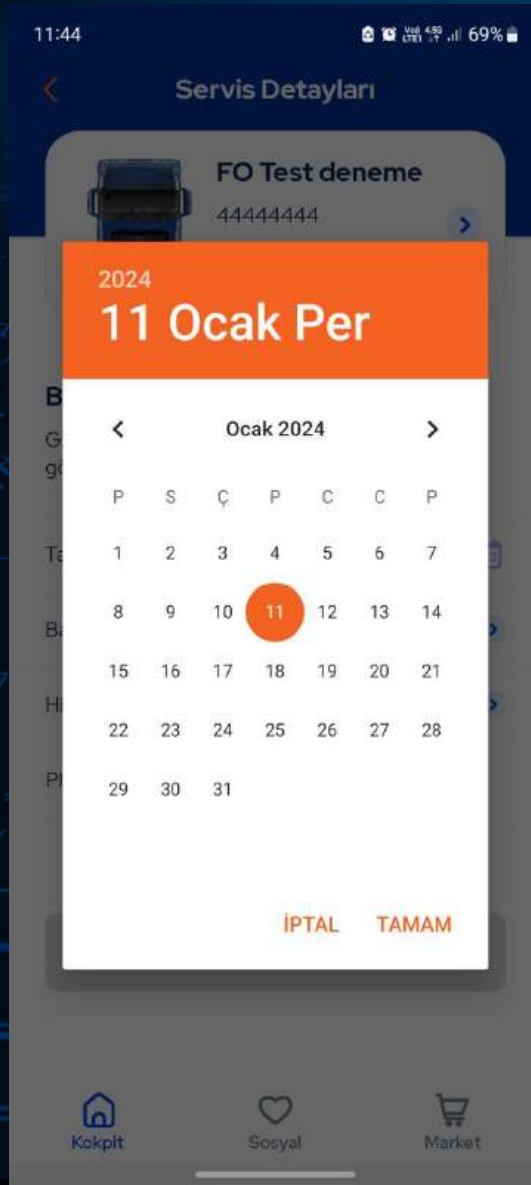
11:44 69%

Servis Detayları

FO Test deneme
44444444

B
G
gö

Ta
Ba
Hi
Pl

2024
11 Ocak Per

Ocak 2024

| P | S | Ç | P | C | C | P |
|---|---|---|---|---|---|---|
| 1 | 2 | 3 | 4 | 5 | 6 | 7 |
| 8 | 9 | 10 | 11 | 12 | 13 | 14 |
| 15 | 16 | 17 | 18 | 19 | 20 | 21 |
| 22 | 23 | 24 | 25 | 26 | 27 | 28 |
| 29 | 30 | 31 | | | | |

İPTAL TAMAM

Kokpit Sosyal Market